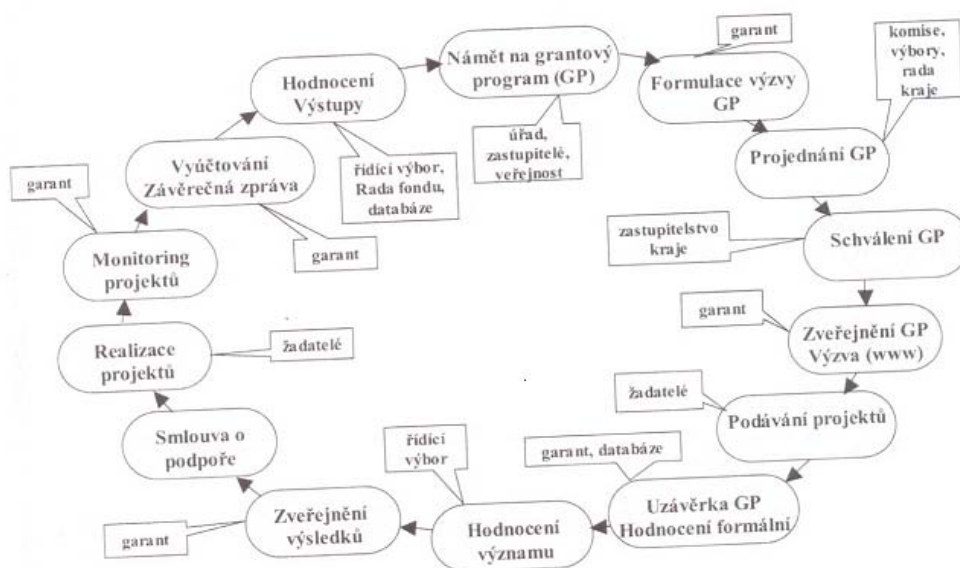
Námět na grantový program (GP)

úřad, zastupitelé, veřejnost

garant

Formulace výzvy GP

komise, výbory, rada kraje

Projednání GP

zastupitelstvo kraje

Schválení GP

garant

Zveřejnění GP Výzva (www)

žadatelé

Podávání projektů

garant, databáze

Uzávěrka GP Hodnocení formální

řídící výbor

Hodnocení významu

Zveřejnění výsledků

garant

Smlouva o podpoře

Realizace projektů

žadatelé

Monitoring projektů

garant

Vyúčtování Závěrečná zpráva

garant

Hodnocení Výstupy

řídící výbor, Rada fondu, databáze